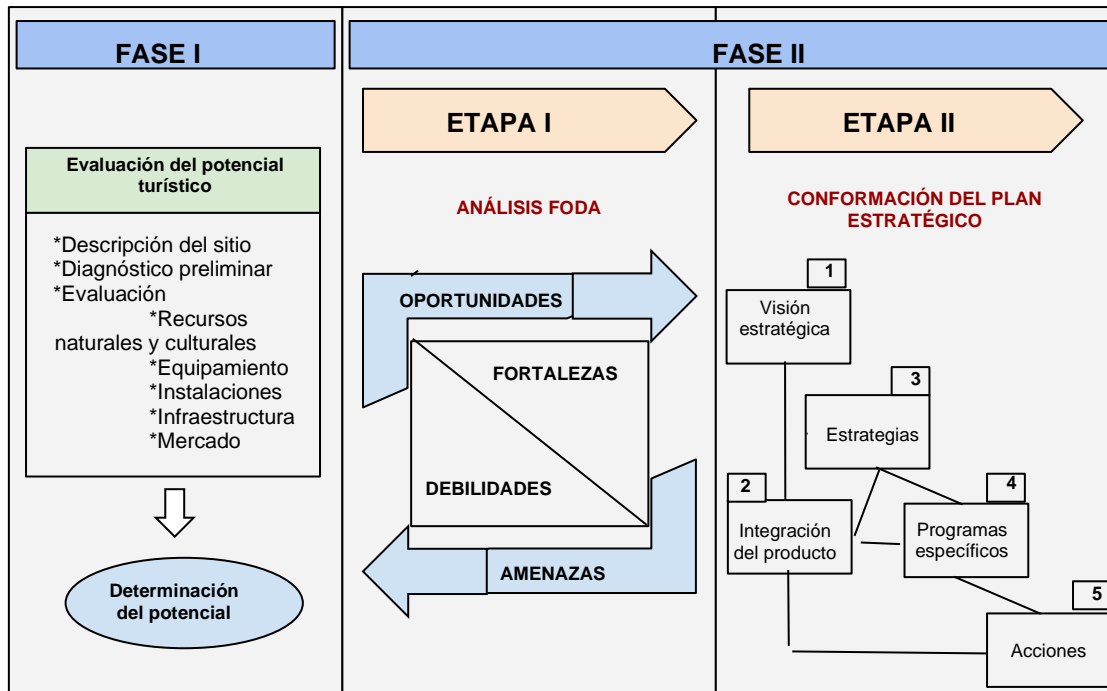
FASE I

FASE II

ETAPA I

ETAPA II

Evaluación del potencial turístico

*Descripción del sitio
*Diagnóstico preliminar
*Evaluación
*Recursos naturales y culturales
*Equipamiento
*Instalaciones
*Infraestructura
*Mercado

Determinación del potencial

ANÁLISIS FODA

OPORTUNIDADES

FORTALEZAS

DEBILIDADES

AMENAZAS

CONFORMACIÓN DEL PLAN ESTRATÉGICO

1
Visión estratégica

3
Estrategias

2
Integración del producto

4
Programas específicos

5
Acciones